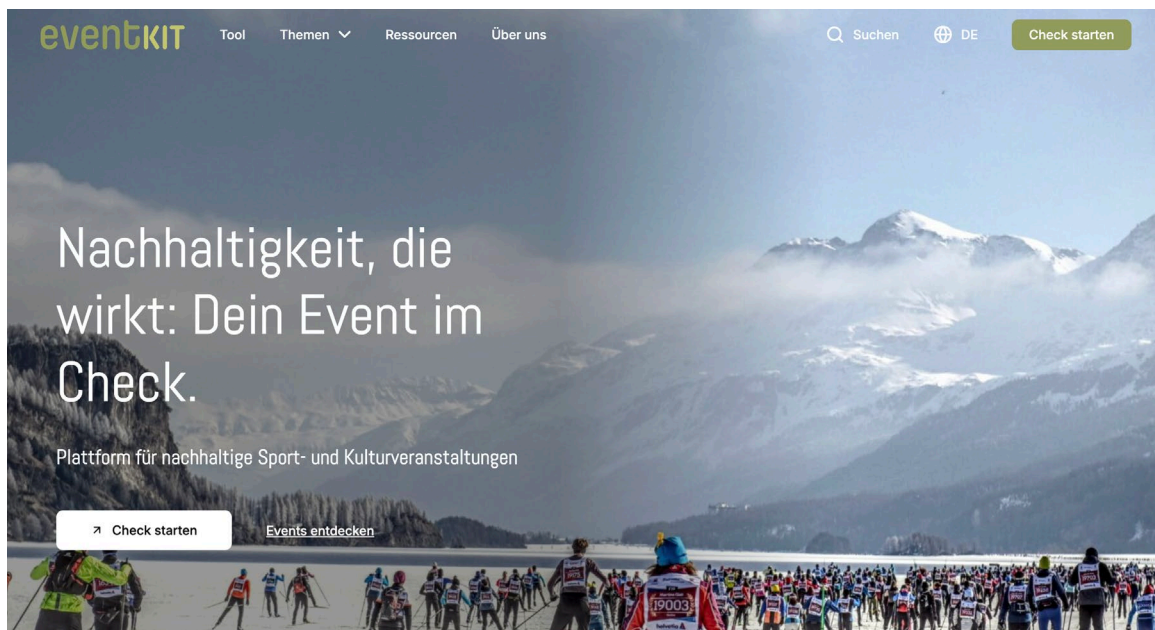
eventKIT Tool Themen Ressourcen Über uns Suchen DE Check starten

Nachhaltigkeit, die wirkt: Dein Event im Check.

Plattform für nachhaltige Sport- und Kulturveranstaltungen

↗ Check starten Events entdecken

19003